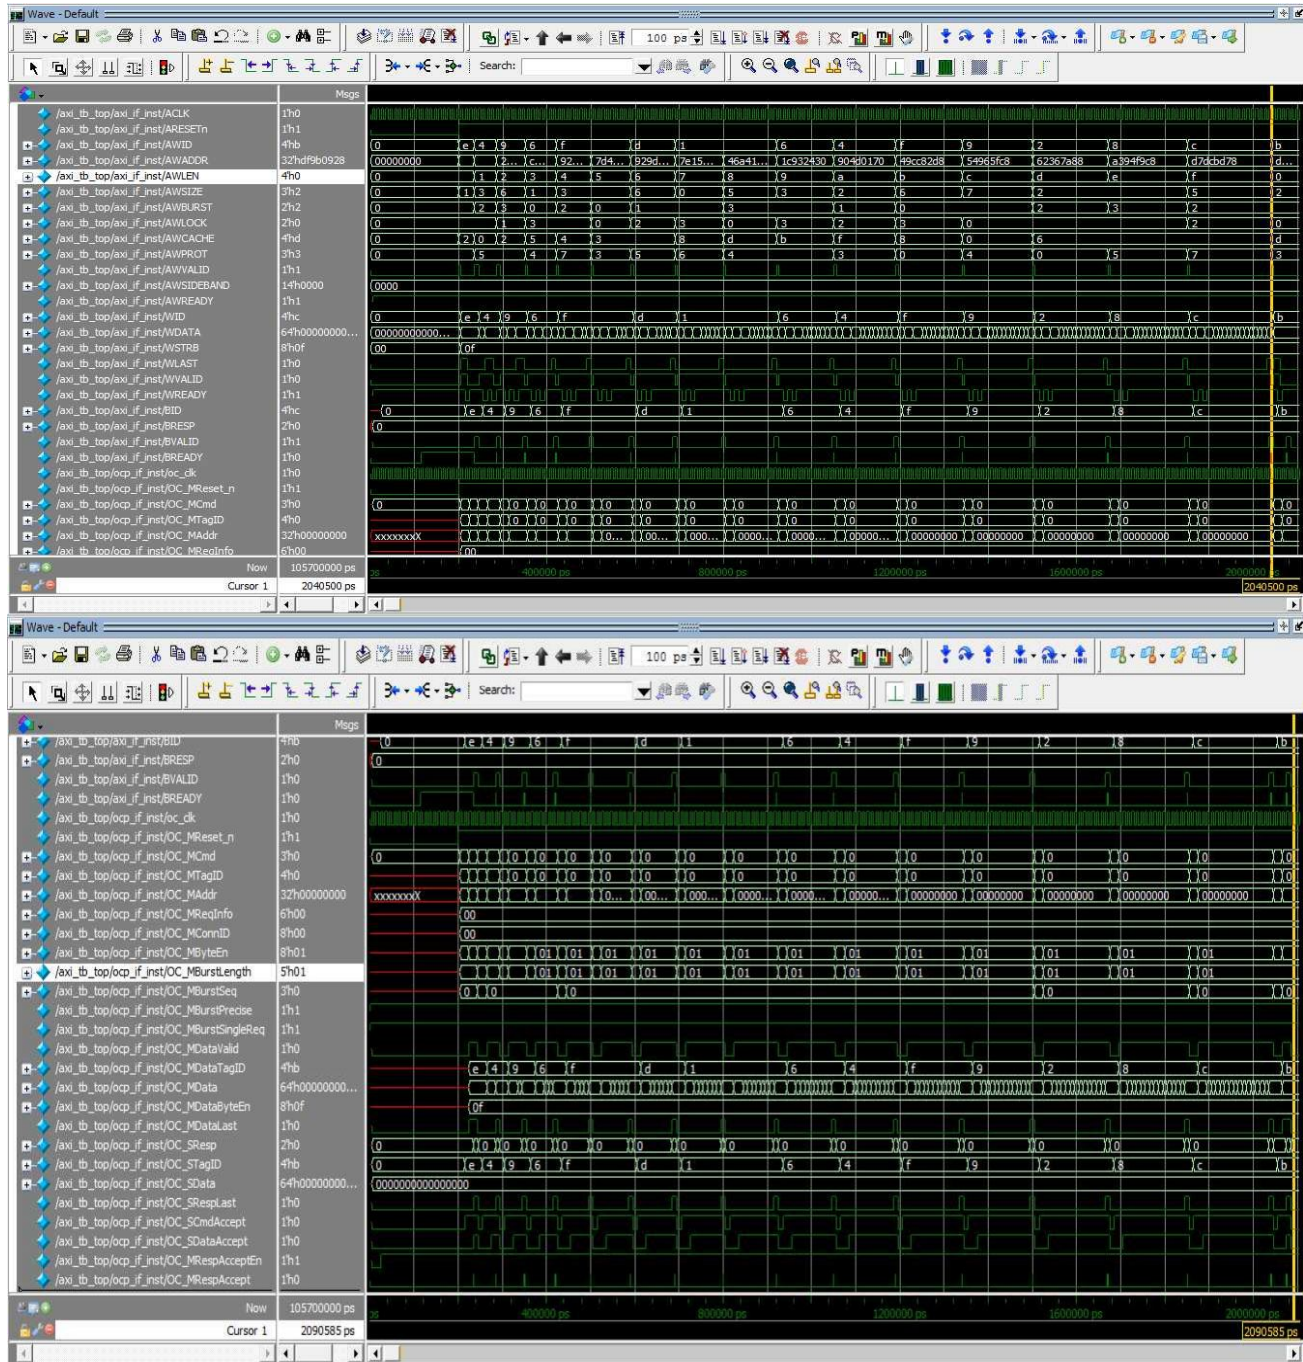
Wave - Default

100 ps

Search:

Msgs

/axi_tb_top/axi_if_inst/ACLK 1'h0
/axi_tb_top/axi_if_inst/ARESETn 1'h1
/axi_tb_top/axi_if_inst/AWID 4'hb
/axi_tb_top/axi_if_inst/AWADDR 32'hdf9b0928
/axi_tb_top/axi_if_inst/AWLEN 4'h0
/axi_tb_top/axi_if_inst/AWSIZE 3'h2
/axi_tb_top/axi_if_inst/AWBURST 2'h2
/axi_tb_top/axi_if_inst/AWLOCK 2'h0
/axi_tb_top/axi_if_inst/AWCACHE 4'hd
/axi_tb_top/axi_if_inst/AWPROT 3'h3
/axi_tb_top/axi_if_inst/AWVALID 1'h1
/axi_tb_top/axi_if_inst/AWSIDEBAND 14'h0000
/axi_tb_top/axi_if_inst/AWREADY 1'h1
/axi_tb_top/axi_if_inst/WID 4'hc
/axi_tb_top/axi_if_inst/WDATA 64'h00000000...
/axi_tb_top/axi_if_inst/WSTRB 8'h0f
/axi_tb_top/axi_if_inst/WLAST 1'h0
/axi_tb_top/axi_if_inst/WVALID 1'h0
/axi_tb_top/axi_if_inst/WREADY 1'h1
/axi_tb_top/axi_if_inst/BID 4'hc
/axi_tb_top/axi_if_inst/BRESP 2'h0
/axi_tb_top/axi_if_inst/BVALID 1'h1
/axi_tb_top/axi_if_inst/BREADY 1'h0
/axi_tb_top/ocp_if_inst/oc_clk 1'h0
/axi_tb_top/ocp_if_inst/OC_MReset_n 1'h1
/axi_tb_top/ocp_if_inst/OC_MCmd 3'h0
/axi_tb_top/ocp_if_inst/OC_MTagID 4'h0
/axi_tb_top/ocp_if_inst/OC_MAddr 32'h00000000
/axi_tb_top/ocp_if_inst/OC_MReqInfo 6'h00

00000000 1c932430 904d0170 49cc82d8 54965fc8 62367a88 a394f9c8 d7dcbd78 0000 00000000000... 0f xxxxxxxX 00000000

Now 105700000 ps
Cursor 1 2040500 ps
400000 ps 800000 ps 1200000 ps 1600000 ps 2000000 ps 2040500 ps

Wave - Default

100 ps

Search:

Msgs

/axi_tb_top/axi_if_inst/BID 4'hb
/axi_tb_top/axi_if_inst/BRESP 2'h0
/axi_tb_top/axi_if_inst/BVALID 1'h0
/axi_tb_top/axi_if_inst/BREADY 1'h0
/axi_tb_top/ocp_if_inst/oc_clk 1'h0
/axi_tb_top/ocp_if_inst/OC_MReset_n 1'h1
/axi_tb_top/ocp_if_inst/OC_MCmd 3'h0
/axi_tb_top/ocp_if_inst/OC_MTagID 4'h0
/axi_tb_top/ocp_if_inst/OC_MAddr 32'h00000000
/axi_tb_top/ocp_if_inst/OC_MReqInfo 6'h00
/axi_tb_top/ocp_if_inst/OC_MConnID 8'h00
/axi_tb_top/ocp_if_inst/OC_MByteEn 8'h01
/axi_tb_top/ocp_if_inst/OC_MBurstLength 5'h01
/axi_tb_top/ocp_if_inst/OC_MBurstSeq 3'h0
/axi_tb_top/ocp_if_inst/OC_MBurstPrecise 1'h1
/axi_tb_top/ocp_if_inst/OC_MBurstSingleReq 1'h1
/axi_tb_top/ocp_if_inst/OC_MDataValid 1'h0
/axi_tb_top/ocp_if_inst/OC_MDataTagID 4'hb
/axi_tb_top/ocp_if_inst/OC_MData 64'h00000000...
/axi_tb_top/ocp_if_inst/OC_MDataByteEn 8'h0f
/axi_tb_top/ocp_if_inst/OC_MDataLast 1'h0
/axi_tb_top/ocp_if_inst/OC_SResp 2'h0
/axi_tb_top/ocp_if_inst/OC_STagID 4'hb
/axi_tb_top/ocp_if_inst/OC_SData 64'h00000000...
/axi_tb_top/ocp_if_inst/OC_SRespLast 1'h0
/axi_tb_top/ocp_if_inst/OC_SCmdAccept 1'h0
/axi_tb_top/ocp_if_inst/OC_SDataAccept 1'h0
/axi_tb_top/ocp_if_inst/OC_MRespAcceptEn 1'h1
/axi_tb_top/ocp_if_inst/OC_MRespAccept 1'h0

xxxxxxxX 00000000 00 01 0f 0000000000000000

Now 105700000 ps
Cursor 1 2090585 ps
400000 ps 800000 ps 1200000 ps 1600000 ps 2000000 ps 2090585 ps